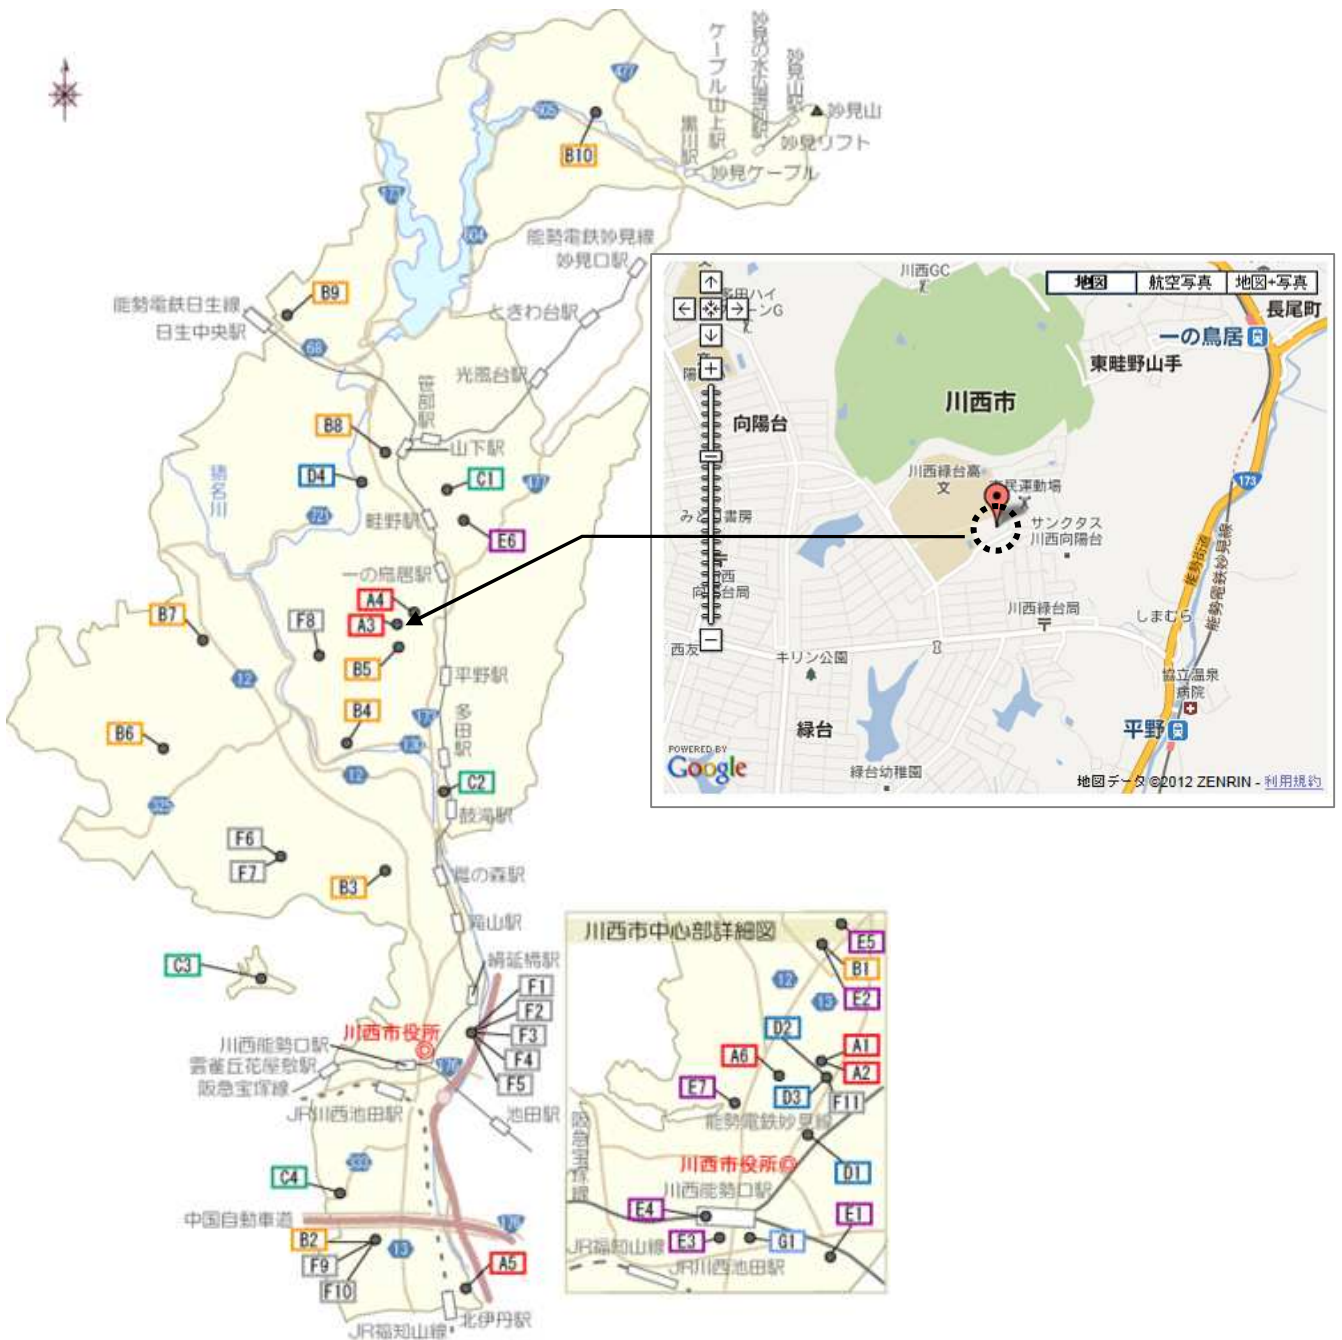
ケーブル山上駅
黒川駅
妙見の水広場前駅
妙見山駅
妙見山
妙見リフト
妙見ケーブル
477
605
B10
173
604
能勢電鉄妙見線
妙見口駅
ときわ台駅
光風台駅
能勢電鉄日生線
日生中央駅
B9
68
笹部駅
山下駅
B8
D4
C1
猪名川
723
畦野駅
E6
173
一の鳥居駅
A4
A3
B7
F8
B5
平野駅
12
B6
B4
173
多田駅
130
12
C2
325
鼓滝駅
F6
F7
B3
鶯の森駅
滝山駅
C3
絹延橋駅
F1
F2
F3
F4
F5
川西能勢口駅
雲雀丘花屋敷駅
阪急宝塚線
川西市役所
176
JR川西池田駅
池田駅
C4
337
中国自動車道
B2
F9
F10
13
176
A5
JR福知山線
北伊丹駅

川西GC
地図
航空写真
地図+写真
長尾町
多田ハイ
ーンG
一の鳥居
東畦野山手
陽
川西市
向陽台
川西緑台高
文
市民運動場
サンクタス
川西向陽台
みど書房
川西
向陽台局
173
能勢街道
能勢電鉄妙見線
川西緑台局
しまむら
西友
キリン公園
協立温泉
病院
緑台
平野
POWERED BY
Google
緑台幼稚園
地図データ ©2012 ZENRIN - 利用規約

川西市中心部詳細図
E5
B1
12
13
E2
D2
A1
A6
A2
E7
D3
F11
能勢電鉄妙見線
阪急宝塚線
川西市役所
D1
川西能勢口駅
E4
E1
JR福知山線
E3
G1
JR川西池田駅